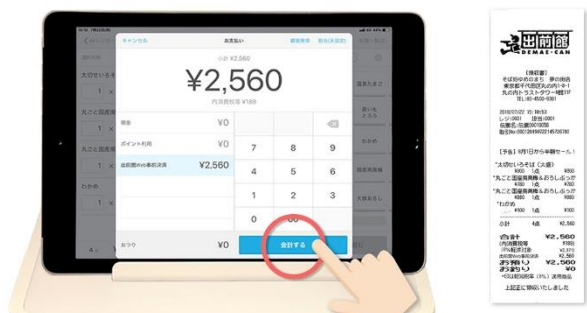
キャンセル
お支払い
¥2,560
内消費税等 ¥189
現金 ¥0
ポイント利用 ¥0
出前館のQR事前決済 ¥2,560
7 8 9
4 5 6
1 2 3
0 00
おつり ¥0
会計する
大切だいそば
1
丸ごと国産
1
丸ごと国産
1
わかめ
1
出前館
DEMAE-CAN
【領収書】
そば処ゆめのまち 夢の街店
東京都千代田区丸の内1-9-1
丸の内トラストタワー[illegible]
TEL:03-4500-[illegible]
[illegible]
"大切だいそば(大盛)
"丸ごと国産海鮮&おろしぶっか
"丸ごと国産海鮮&おろしぶっか
"わかめ
小計 4点 ¥2,560
合計 ¥2,560
お預り ¥2,560
お釣り ¥0
上記正に領収いたしました